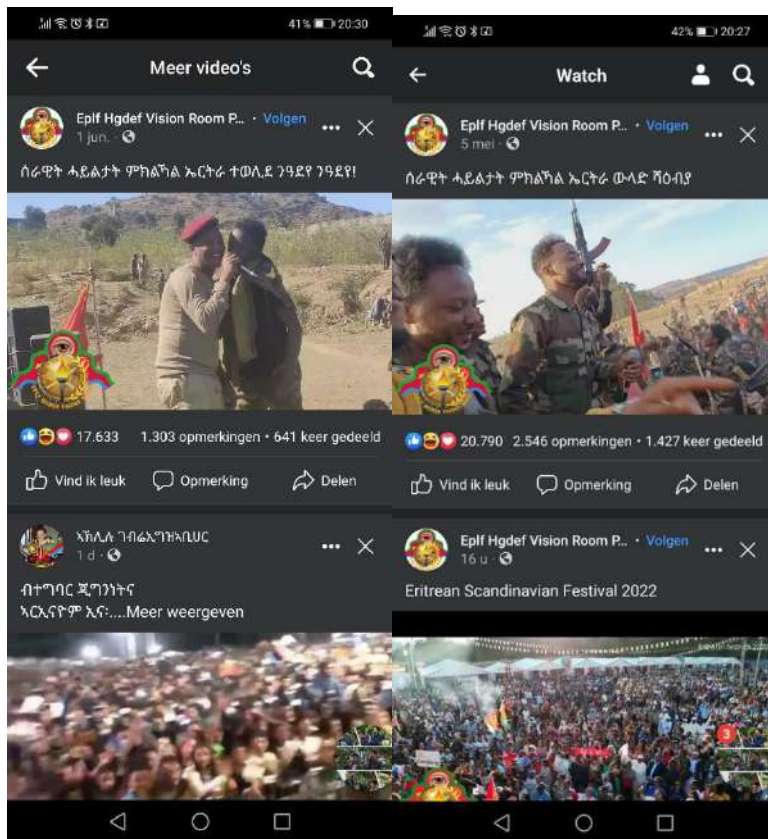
41% 20:30

Meer video's

Eplf Hgdef Vision Room P... • Volgen
1 jun. •

ሰራዊት ሓይልታት ምክልኻል ኤርትራ ተወሊዶ ንዓደየ ንዓደየ!

17.633 1.303 opmerkingen • 641 keer gedeeld

Vind ik leuk Opmerking Delen

ኣሸሊ ገብሬኣግዝኣቢሄር
1 d •

ብተግባር ጂግንነትና
ኣርኤናዮም ኣና:....Meer weergeven

42% 20:27

Watch

Eplf Hgdef Vision Room P... • Volgen
5 mei •

ሰራዊት ሓይልታት ምክልኻል ኤርትራ ውላድ ሻዕብያ

20.790 2.546 opmerkingen • 1.427 keer gedeeld

Vind ik leuk Opmerking Delen

Eplf Hgdef Vision Room P... • Volgen
16 u •

Eritrean Scandinavian Festival 2022

3